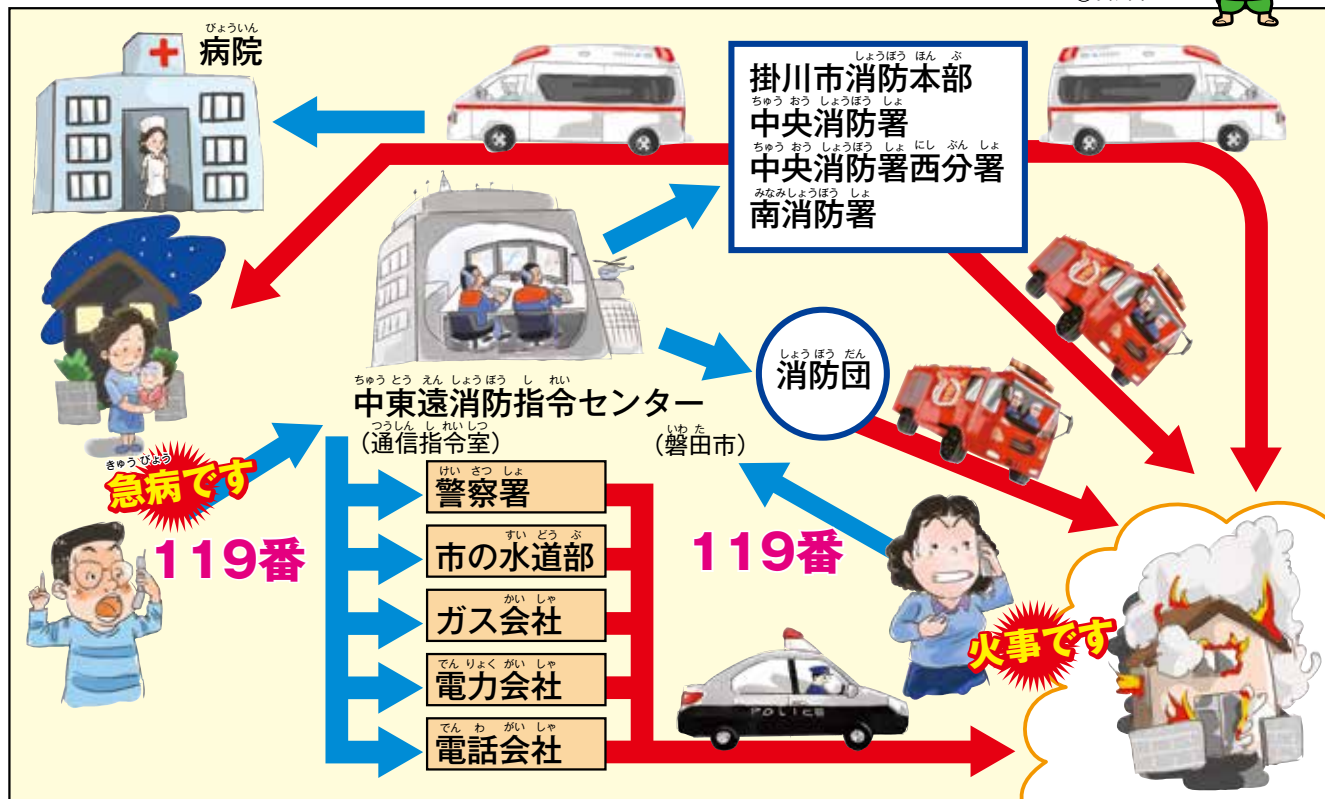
びょういん
病院

しょうぼう ほん ぶ
掛川市消防本部
ちゅう おう しょうぼう しょ
中央消防署
ちゅう おう しょうぼう しょ にし ぶん しょ
中央消防署西分署
みなみしょうぼう しょ
南消防署

しょう ぼう だん
消防団

ちゅう とう えん しょうぼう し れい
中東遠消防指令センター
つうしん し れいしつ
（通信指令室）

いわ た
（磐田市）

きゅう びょう
急病です

119番

けい さつ しょ
警察署
すい どう ぶ
市の水道部
かい しゃ
ガス会社
でん りょく がい しゃ
電力会社
でん わ がい しゃ
電話会社

119番

火事です

POLICE